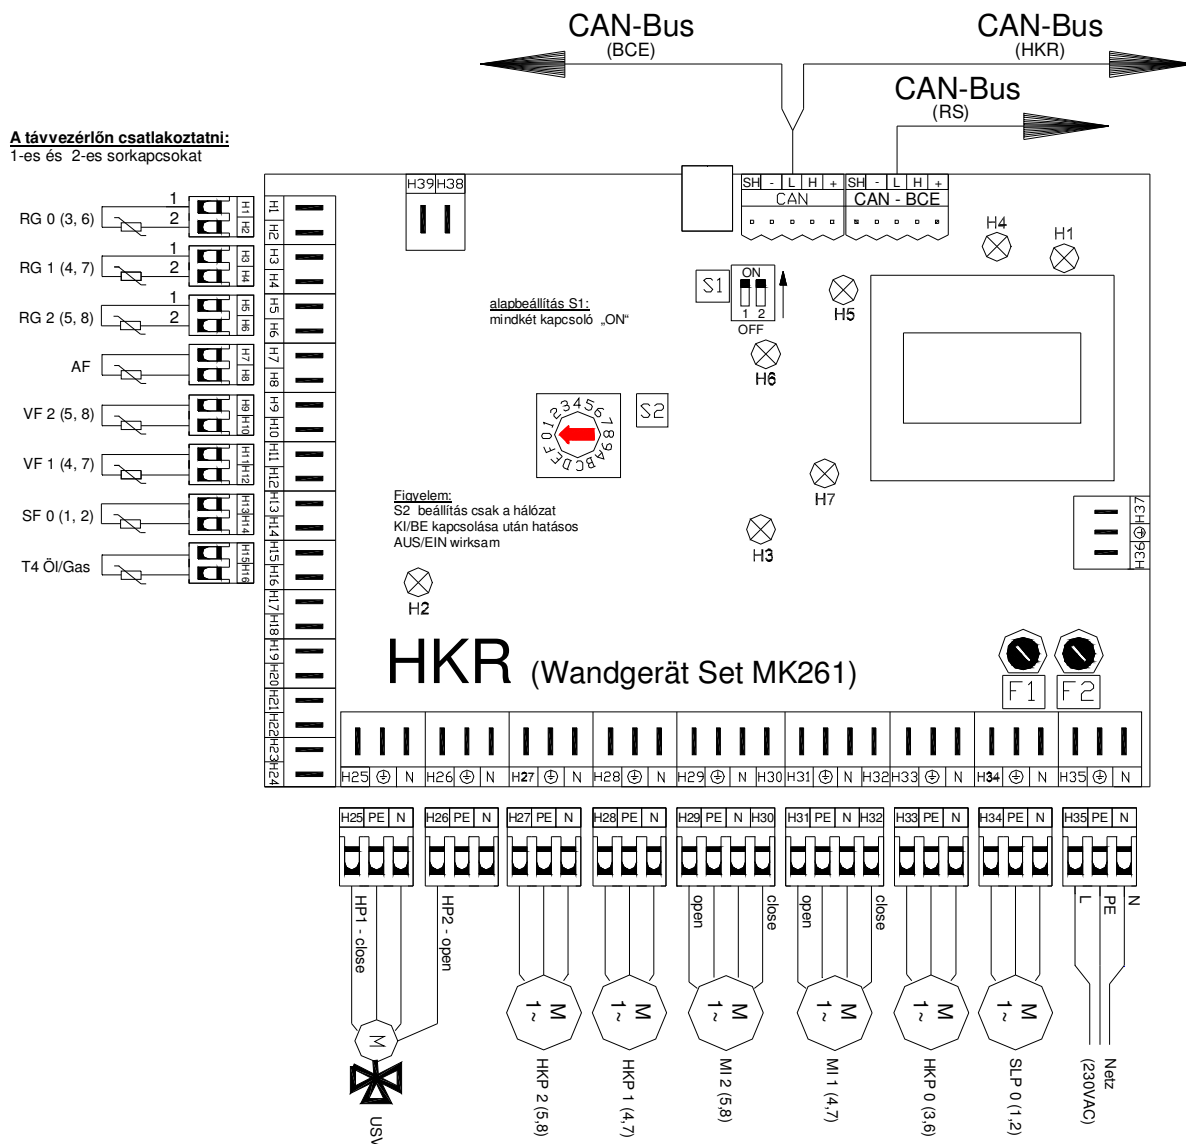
CAN-Bus
(BCE)

CAN-Bus
(HKR)

CAN-Bus
(RS)

A távvezérlőn csatlakoztatni:
1-es és 2-es sorkapcsokat

RG 0 (3, 6)
RG 1 (4, 7)
RG 2 (5, 8)
AF
VF 2 (5, 8)
VF 1 (4, 7)
SF 0 (1, 2)
T4 Öl/Gas

1 2 1 2 1 2

H1 H2 H3 H4 H5 H6 H7 H8 H9 H10 H11 H12 H13 H14 H15 H16 H17 H18 H19 H20 H21 H22 H23 H24

H39 H38

SH - L H + CAN
SH - L H + CAN - BCE

H4 H1

S1 ON 1 2 OFF

alapbeállítás S1:
mindkét kapcsoló „ON"

H5 H6

0 1 2 3 4 5 6 7 8 9 A B C D E F

S2

H7

Figyelem:
S2 beállítás csak a hálózat
KI/BE kapcsolása után hatásos
AUS/EIN wirksam

H3

H37 H36

H2

F1 F2

HKR (Wandgerät Set MK261)

H25 N H26 N H27 N H28 N H29 N H30 H31 N H32 H33 N H34 N H35 N

H25 PE N H26 PE N H27 PE N H28 PE N H29 PE N H30 H31 PE N H32 H33 PE N H34 PE N H35 PE N

HP1 - close
HP2 - open
open close
open close
L PE N

M
M 1~
M 1~
M 1~
M 1~
M 1~
M 1~

USV
HKP 2 (5,8)
HKP 1 (4,7)
MI 2 (5,8)
MI 1 (4,7)
HKP 0 (3,6)
SLP 0 (1,2)
Netz (230VAC)